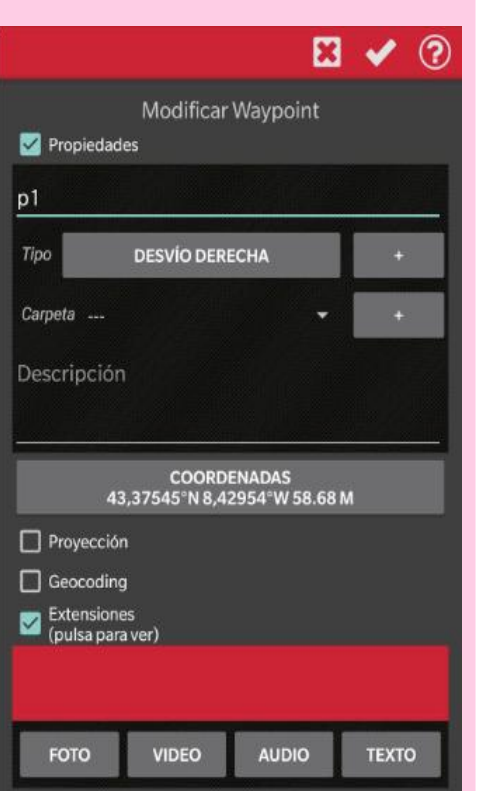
Modificar Waypoint

Propiedades

p1

Tipo DESVÍO DERECHA +

Carpeta --- +

Descripción

COORDENADAS
43,37545°N 8,42954°W 58.68 M

Proyección

Geocoding

Extensiones
(pulsa para ver)

FOTO VIDEO AUDIO TEXTO